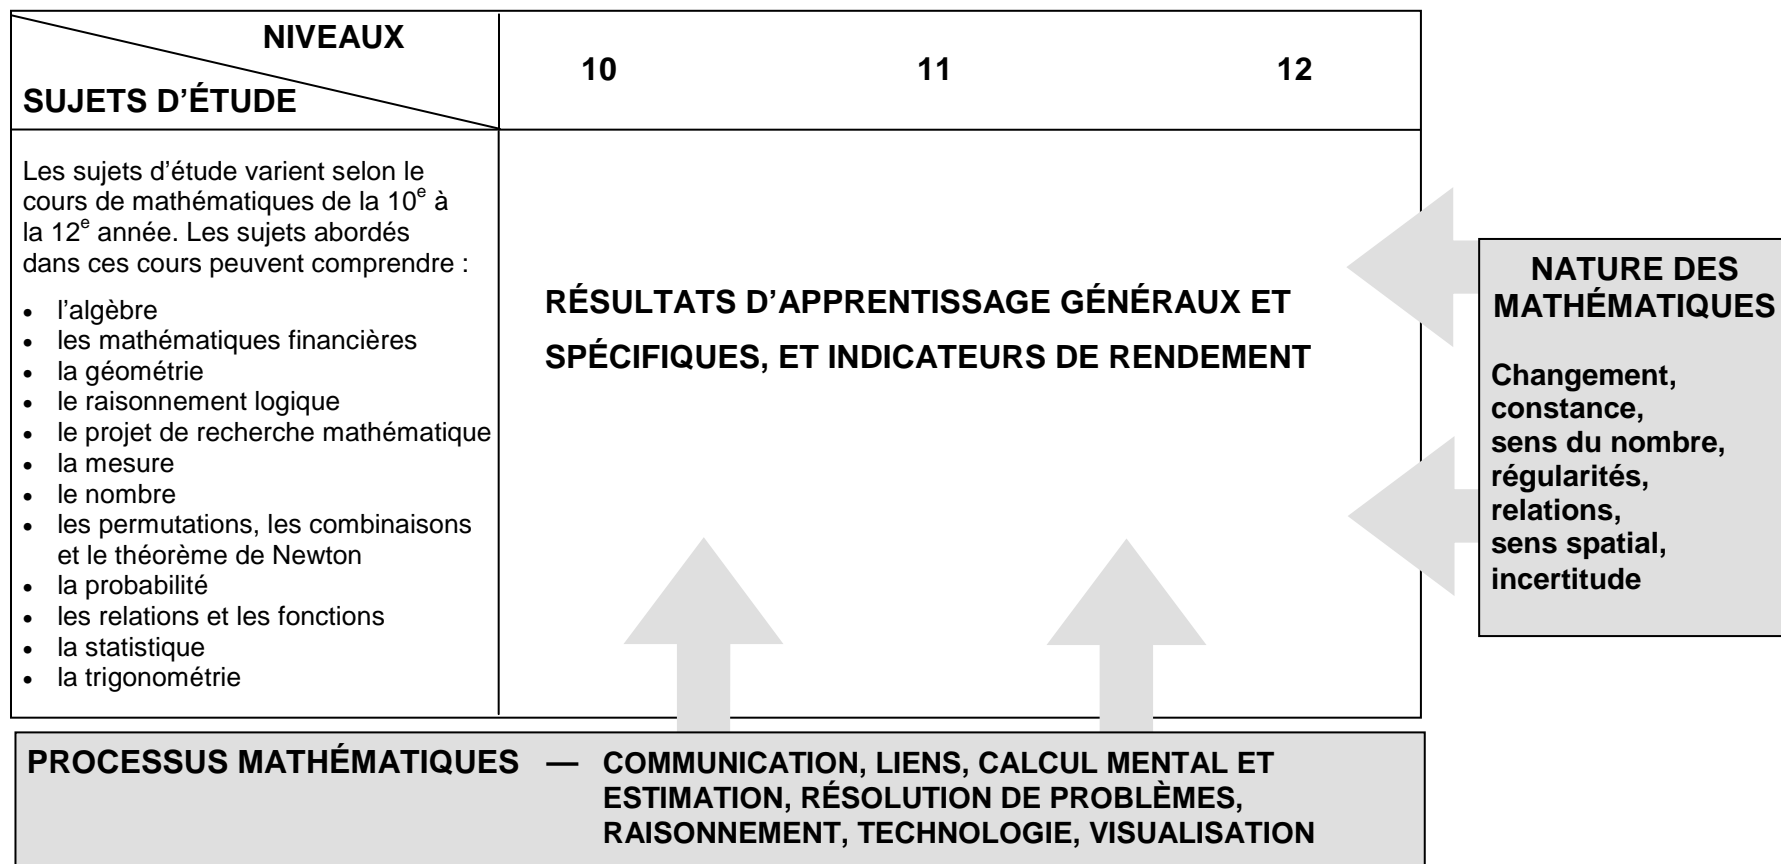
| NIVEAUX / SUJETS D'ÉTUDE | 10 | 11 | 12 |
|---|---|---|---|
| Les sujets d'étude varient selon le cours de mathématiques de la 10$^e$ à la 12$^e$ année. Les sujets abordés dans ces cours peuvent comprendre : • l'algèbre • les mathématiques financières • la géométrie • le raisonnement logique • le projet de recherche mathématique • la mesure • le nombre • les permutations, les combinaisons et le théorème de Newton • la probabilité • les relations et les fonctions • la statistique • la trigonométrie | RÉSULTATS D'APPRENTISSAGE GÉNÉRAUX ET SPÉCIFIQUES, ET INDICATEURS DE RENDEMENT | | |

NATURE DES MATHÉMATIQUES

Changement, constance, sens du nombre, régularités, relations, sens spatial, incertitude

PROCESSUS MATHÉMATIQUES — COMMUNICATION, LIENS, CALCUL MENTAL ET ESTIMATION, RÉSOLUTION DE PROBLÈMES, RAISONNEMENT, TECHNOLOGIE, VISUALISATION